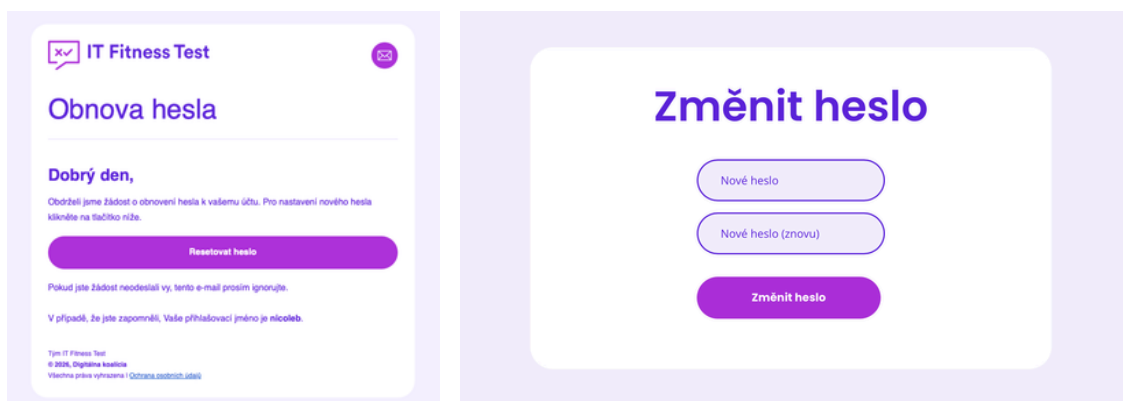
IT Fitness Test

Obnova hesla

Dobrý den,

Obdrželi jsme žádost o obnovení hesla k vašemu účtu. Pro nastavení nového hesla klikněte na tlačítko níže.

Resetovat heslo

Pokud jste žádost neodeslali vy, tento e-mail prosím ignorujte.

V případě, že jste zapomněli, Vaše přihlašovací jméno je **nicoleb**.

Tým IT Fitness Test
© 2026, Digitálna koalícia
Všechna práva vyhrazena | Ochrana osobních údajů

Změnit heslo

Nové heslo

Nové heslo (znovu)

Změnit heslo